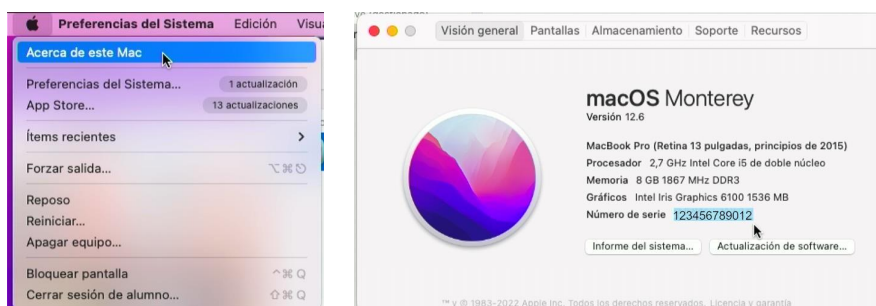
Preferencias del Sistema Edición Visu

Acerca de este Mac

Preferencias del Sistema... 1 actualización
App Store... 13 actualizaciones

Ítems recientes >

Forzar salida... ⌥⌘⎋

Reposo
Reiniciar...
Apagar equipo...

Bloquear pantalla ^⌘Q
Cerrar sesión de alumno... ⇧⌘Q

Visión general Pantallas Almacenamiento Soporte Recursos

macOS Monterey
Versión 12.6

MacBook Pro (Retina 13 pulgadas, principios de 2015)
Procesador 2,7 GHz Intel Core i5 de doble núcleo
Memoria 8 GB 1867 MHz DDR3
Gráficos Intel Iris Graphics 6100 1536 MB
Número de serie 123456789012

Informe del sistema... Actualización de software...

™ y © 1983-2022 Apple Inc. Todos los derechos reservados. Licencia y garantía